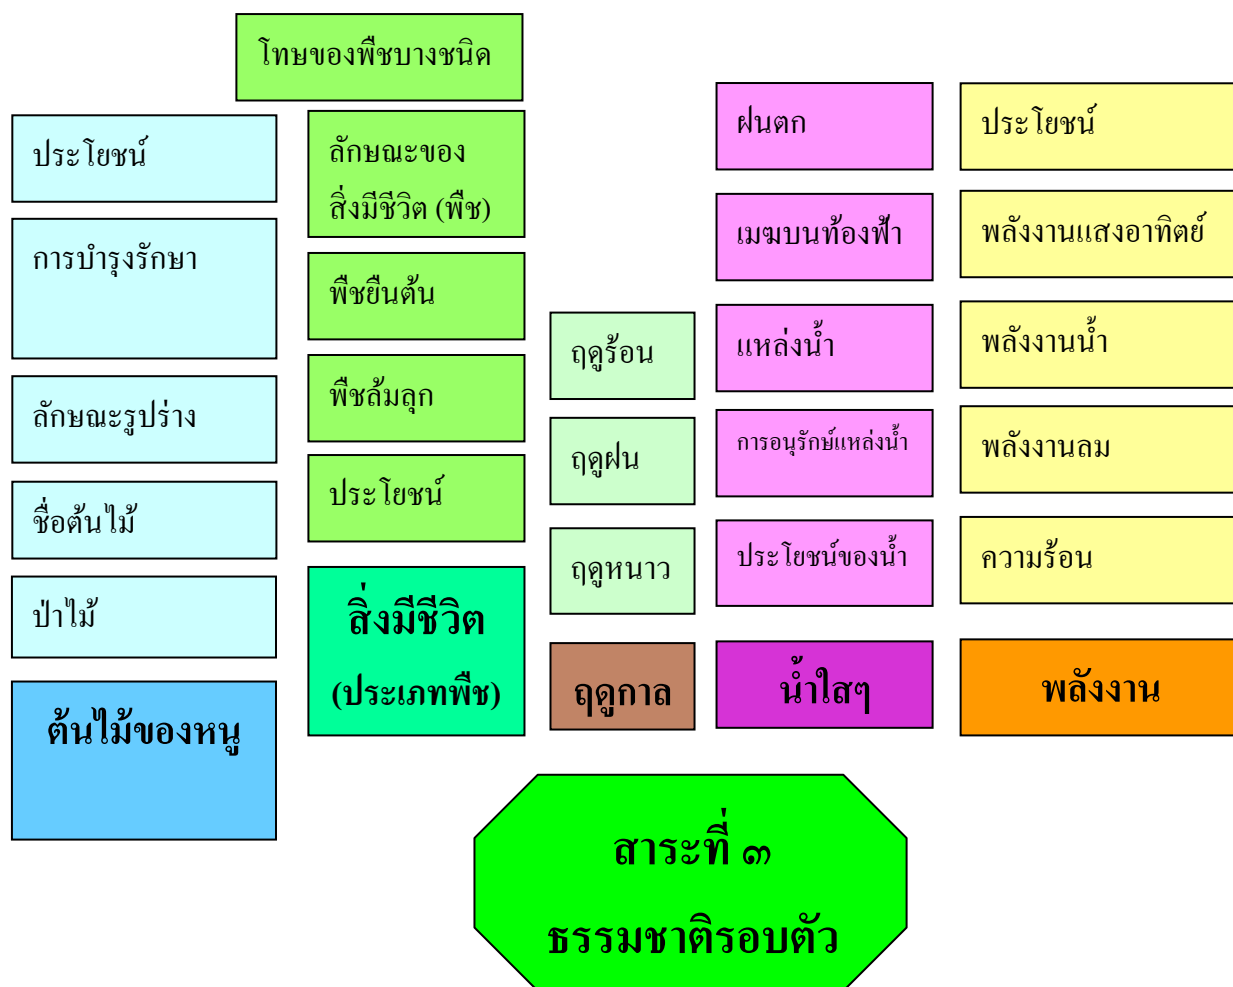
โทษของพืชบางชนิด

ประโยชน์

การบำรุงรักษา

ลักษณะรูปร่าง

ชื่อต้นไม้

ป่าไม้

ต้นไม้ของหนู

ลักษณะของ สิ่งมีชีวิต (พืช)

พืชยืนต้น

พืชล้มลุก

ประโยชน์

สิ่งมีชีวิต (ประเภทพืช)

ฤดูร้อน

ฤดูฝน

ฤดูหนาว

ฤดูกาล

ฝนตก

เมฆบนท้องฟ้า

แหล่งน้ำ

การอนุรักษ์แหล่งน้ำ

ประโยชน์ของน้ำ

น้ำใสๆ

ประโยชน์

พลังงานแสงอาทิตย์

พลังงานน้ำ

พลังงานลม

ความร้อน

พลังงาน

สาระที่ ๓ ธรรมชาติรอบตัว